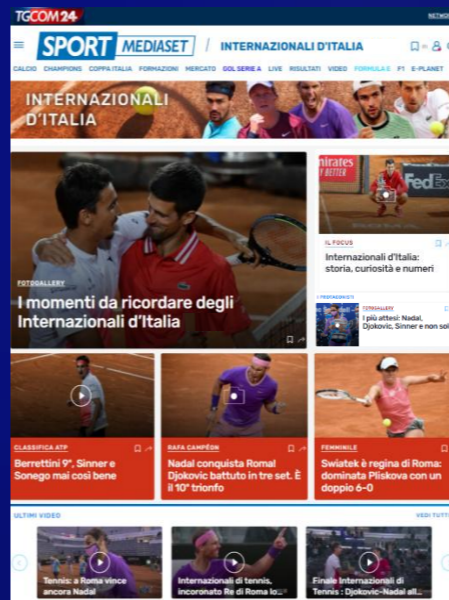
TGCOM24

NETWO

SPORT MEDIASET / INTERNAZIONALI D'ITALIA

CALCIO CHAMPIONS COPPA ITALIA FORMAZIONI MERCATO GOL SERIE A LIVE RISULTATI VIDEO FORMULA 1 F1 E-PLANET

INTERNAZIONALI D'ITALIA

Emirates
FedEx

FOTOGALLERY

I momenti da ricordare degli Internazionali d'Italia

IL FOCUS

Internazionali d'Italia: storia, curiosità e numeri

I PROTAGONISTI

FOTOGALLERY

I più attesi: Nadal, Djokovic, Sinner e non solo

CLASSIFICA ATP

Berrettini 9°, Sinner e Sonego mai così bene

RAFA CAMPEÓN

Nadal conquista Roma! Djokovic battuto in tre set. È il 10° trionfo

FEMMINILE

Swiatek è regina di Roma: dominata Pliskova con un doppio 6-0

ULTIMI VIDEO

VEDI TUTTI

Tennis: a Roma vince ancora Nadal

Internazionali di tennis, incoronato Re di Roma lo...

Finale Internazionali di Tennis : Djokovic-Nadal all...